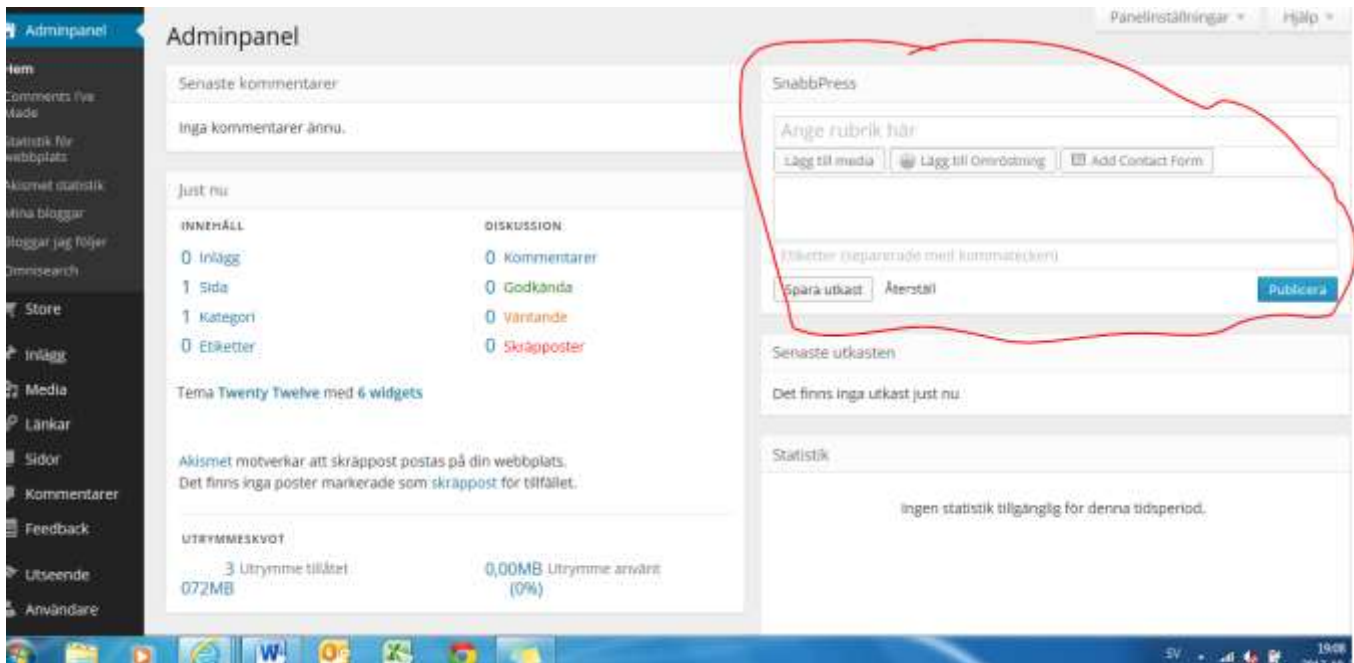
Adminpanel
Hem
Comments I've Made
Statistik för webbplats
Akismet statistik
Mina bloggar
Bloggar jag följer
Omnisearch
Store
Inlägg
Media
Länkar
Sidor
Kommentarer
Feedback
Utseende
Användare

Adminpanel

Panelinställningar ▾ Hjälp ▾

Senaste kommentarer
Inga kommentarer ännu.

Just nu
INNEHÅLL
0 Inlägg
1 Sida
1 Kategori
0 Etiketter
DISKUSSION
0 Kommentarer
0 Godkända
0 Väntande
0 Skräpposter

Tema Twenty Twelve med 6 widgets

Akismet motverkar att skräppost postas på din webbplats. Det finns inga poster markerade som skräppost för tillfället.

UTRYMMESKVOT
3 072MB Utrymme tillåtet
0,00MB Utrymme använt (0%)

SnabbPress
Ange rubrik här
Lägg till media
Lägg till Omröstning
Add Contact Form
Etiketter (separerade med kommatecken)
Spara utkast
Återställ
Publicera

Senaste utkasten
Det finns inga utkast just nu

Statistik
Ingen statistik tillgänglig för denna tidsperiod.

SV
19:08
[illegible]